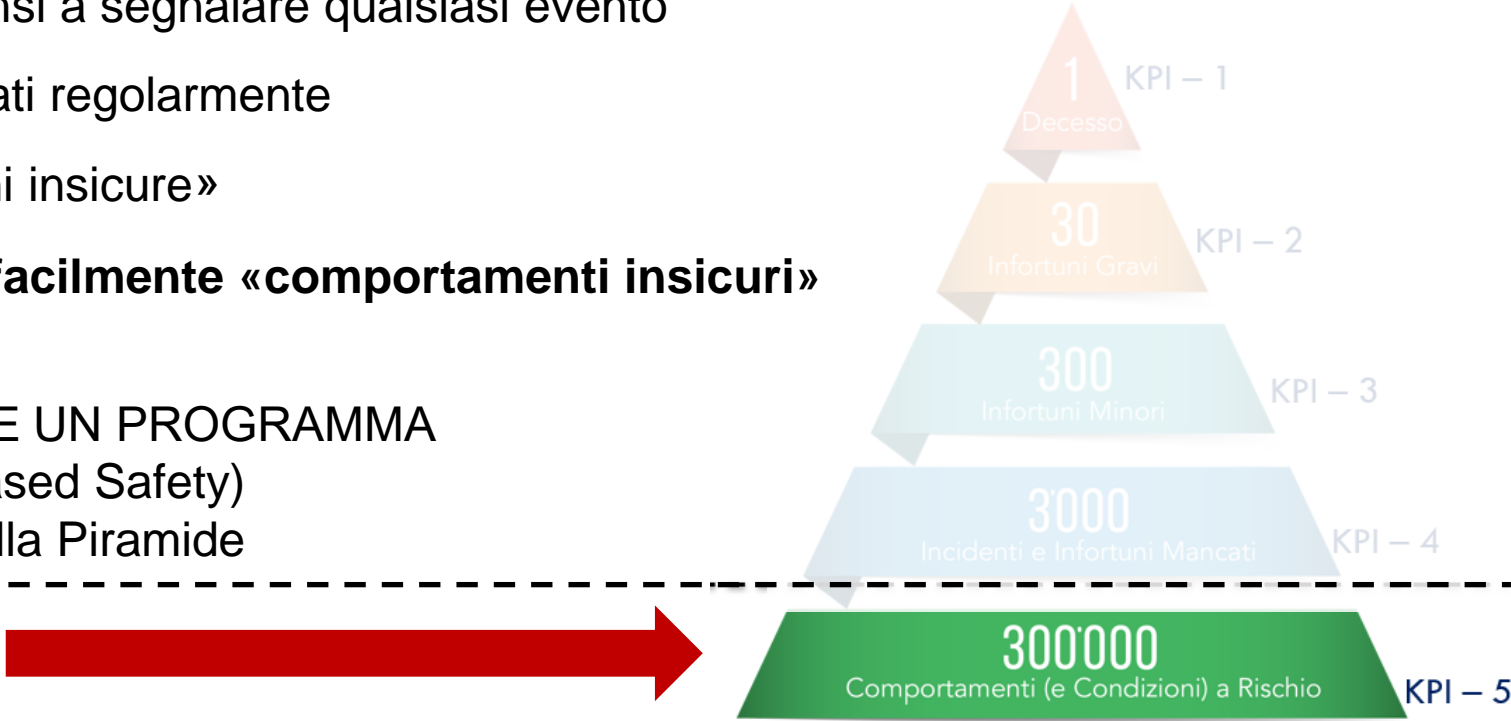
nsi a segnalare qualsiasi evento

ati regolarmente

i insicure»

facilmente «comportamenti insicuri»

E UN PROGRAMMA
ased Safety)
lla Piramide

1
Decesso
KPI – 1

30
Infortuni Gravi
KPI – 2

300
Infortuni Minori
KPI – 3

3'000
Incidenti e Infortuni Mancati
KPI – 4

300'000
Comportamenti (e Condizioni) a Rischio
KPI – 5